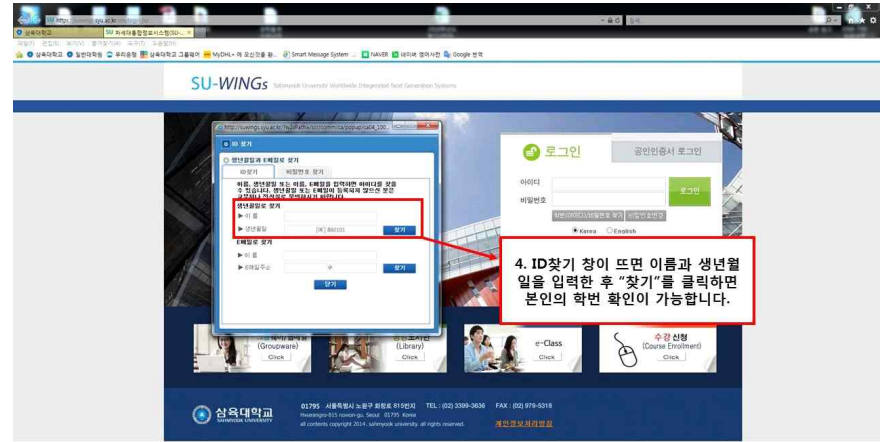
https://suwings.syu.ac.kr

SU 차세대통합정보시스템(SU...

삼육대학교

파일(F) 편집(E) 보기(V) 즐겨찾기(A) 도구(T) 도움말(H)

삼육대학교 일반대학원 우리은행 삼육대학교 그룹웨어 MyDHL+ 에 오신것을 환... Smart Message System NAVER 네이버 영어사전 Google 번역

SU-WINGs Sahmyook University Worldwide Integrated Next Generation Systems

http://suwings.syu.ac.kr/

ID 찾기

생년월일과 E메일로 찾기

ID찾기 비밀번호 찾기

이름, 생년월일 또는 이름, E메일을 입력하시면 아이디를 찾을 수 있습니다. 생년월일 또는 E메일이 등록되지 않으신 분은 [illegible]

생년월일로 찾기

▶ 이 름

▶ 생년월일 (예) 880101 찾기

E메일로 찾기

▶ 이 름

▶ E메일주소 @ 찾기

닫기

로그인

공인인증서 로그인

아이디

비밀번호

로그인

학번(아이디)/비밀번호 찾기 비밀번호변경

Korea English

4. ID찾기 창이 뜨면 이름과 생년월일을 입력한 후 "찾기"를 클릭하면 본인의 학번 확인이 가능합니다.

(Groupware) Click

(Library) Click

e-Class Click

수강신청 (Course Enrollment) Click

삼육대학교 SAHMYOOK UNIVERSITY

01795 서울특별시 노원구 화랑로 815번지 TEL : (02) 3399-3636 FAX : (02) 979-5318

Hwarangro-815 nowon-gu, Seoul 01795 Korea

all contents copyright 2014, sahmyook university. all rights reserved.

개인정보처리방침